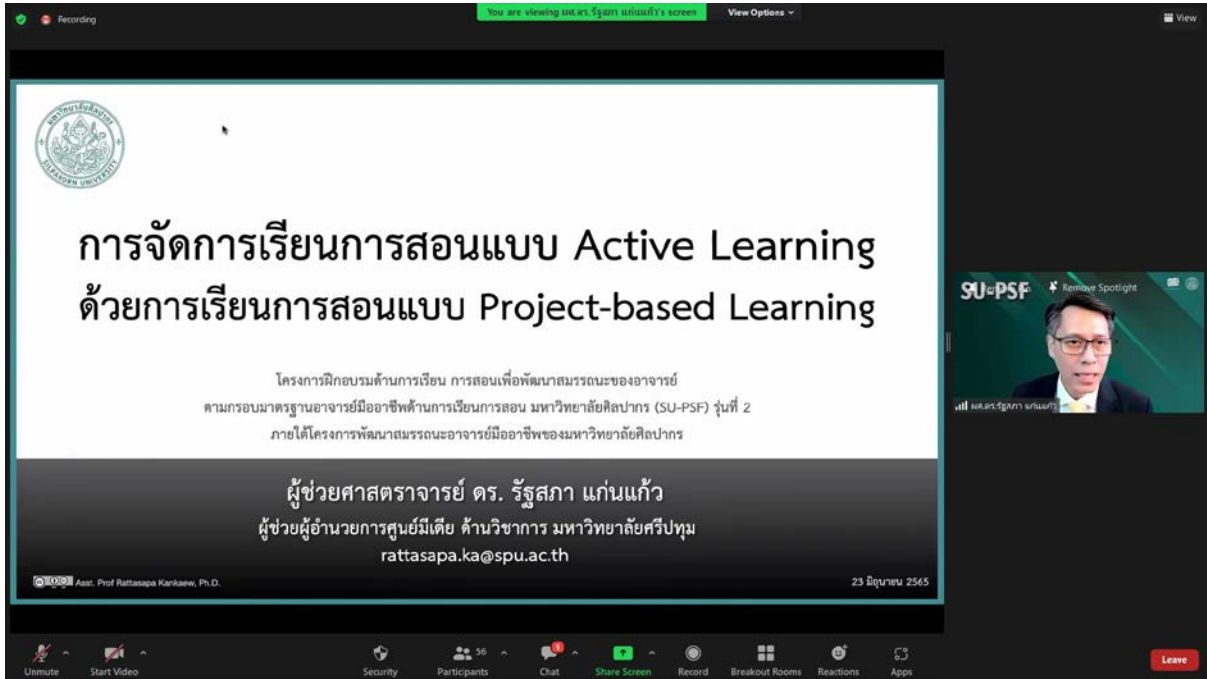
Recording

You are viewing ผศ.ดร.รัฐสภา แก่นแก้ว's screen

View Options

View

การจัดการเรียนการสอนแบบ Active Learning
ด้วยการเรียนการสอนแบบ Project-based Learning

โครงการฝึกอบรมด้านการเรียน การสอนเพื่อพัฒนาสมรรถนะของอาจารย์
ตามกรอบมาตรฐานอาจารย์มืออาชีพด้านการเรียนการสอน มหาวิทยาลัยศิลปากร (SU-PSF) รุ่นที่ 2
ภายใต้โครงการพัฒนาสมรรถนะอาจารย์มืออาชีพของมหาวิทยาลัยศิลปากร

ผู้ช่วยศาสตราจารย์ ดร. รัฐสภา แก่นแก้ว
ผู้ช่วยผู้อำนวยการศูนย์มีเดีย ด้านวิชาการ มหาวิทยาลัยศรีปทุม
rattasapa.ka@spu.ac.th

Asst. Prof Rattasapa Kankaew, Ph.D.

23 มิถุนายน 2565

SU-PSF

Remove Spotlight

ผศ.ดร.รัฐสภา แก่นแก้ว

Unmute

Start Video

Security

56

Participants

Chat

Share Screen

Record

Breakout Rooms

Reactions

Apps

Leave